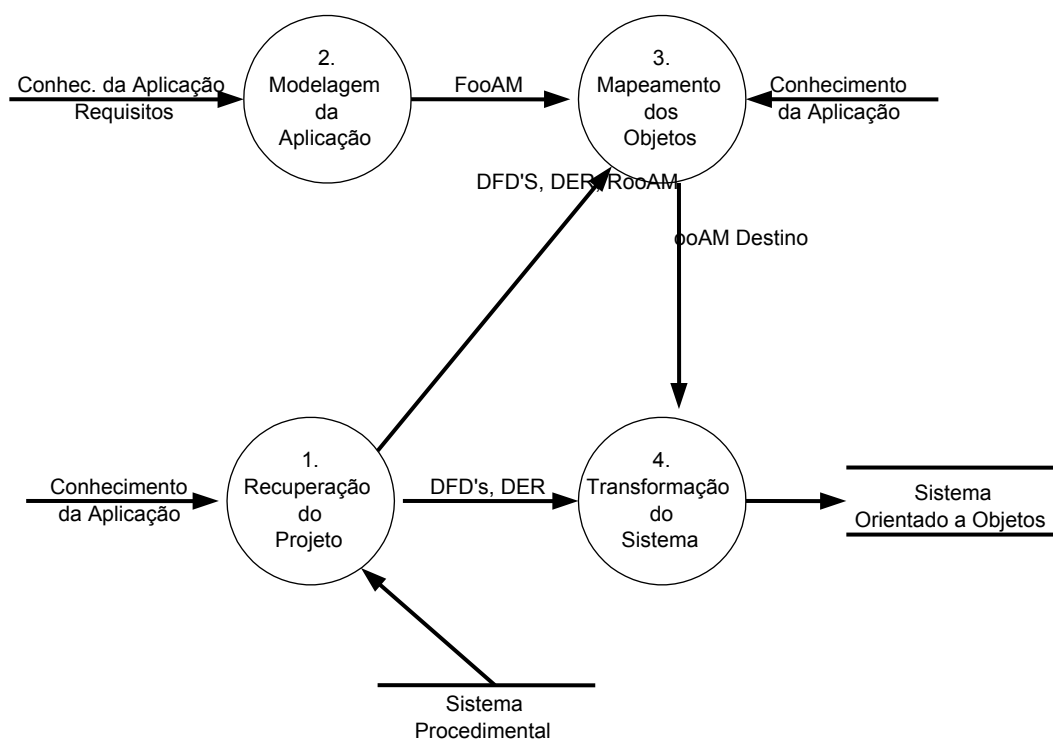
Conhec. da Aplicação
Requisitos

2.
Modelagem
da
Aplicação

FooAM

3.
Mapeamento
dos
Objetos

Conhecimento
da Aplicação

DFD'S, DER, RooAM

ooAM Destino

Conhecimento
da Aplicação

1.
Recuperação
do
Projeto

DFD's, DER

4.
Transformação
do
Sistema

Sistema
Orientado a Objetos

Sistema
Procedimental